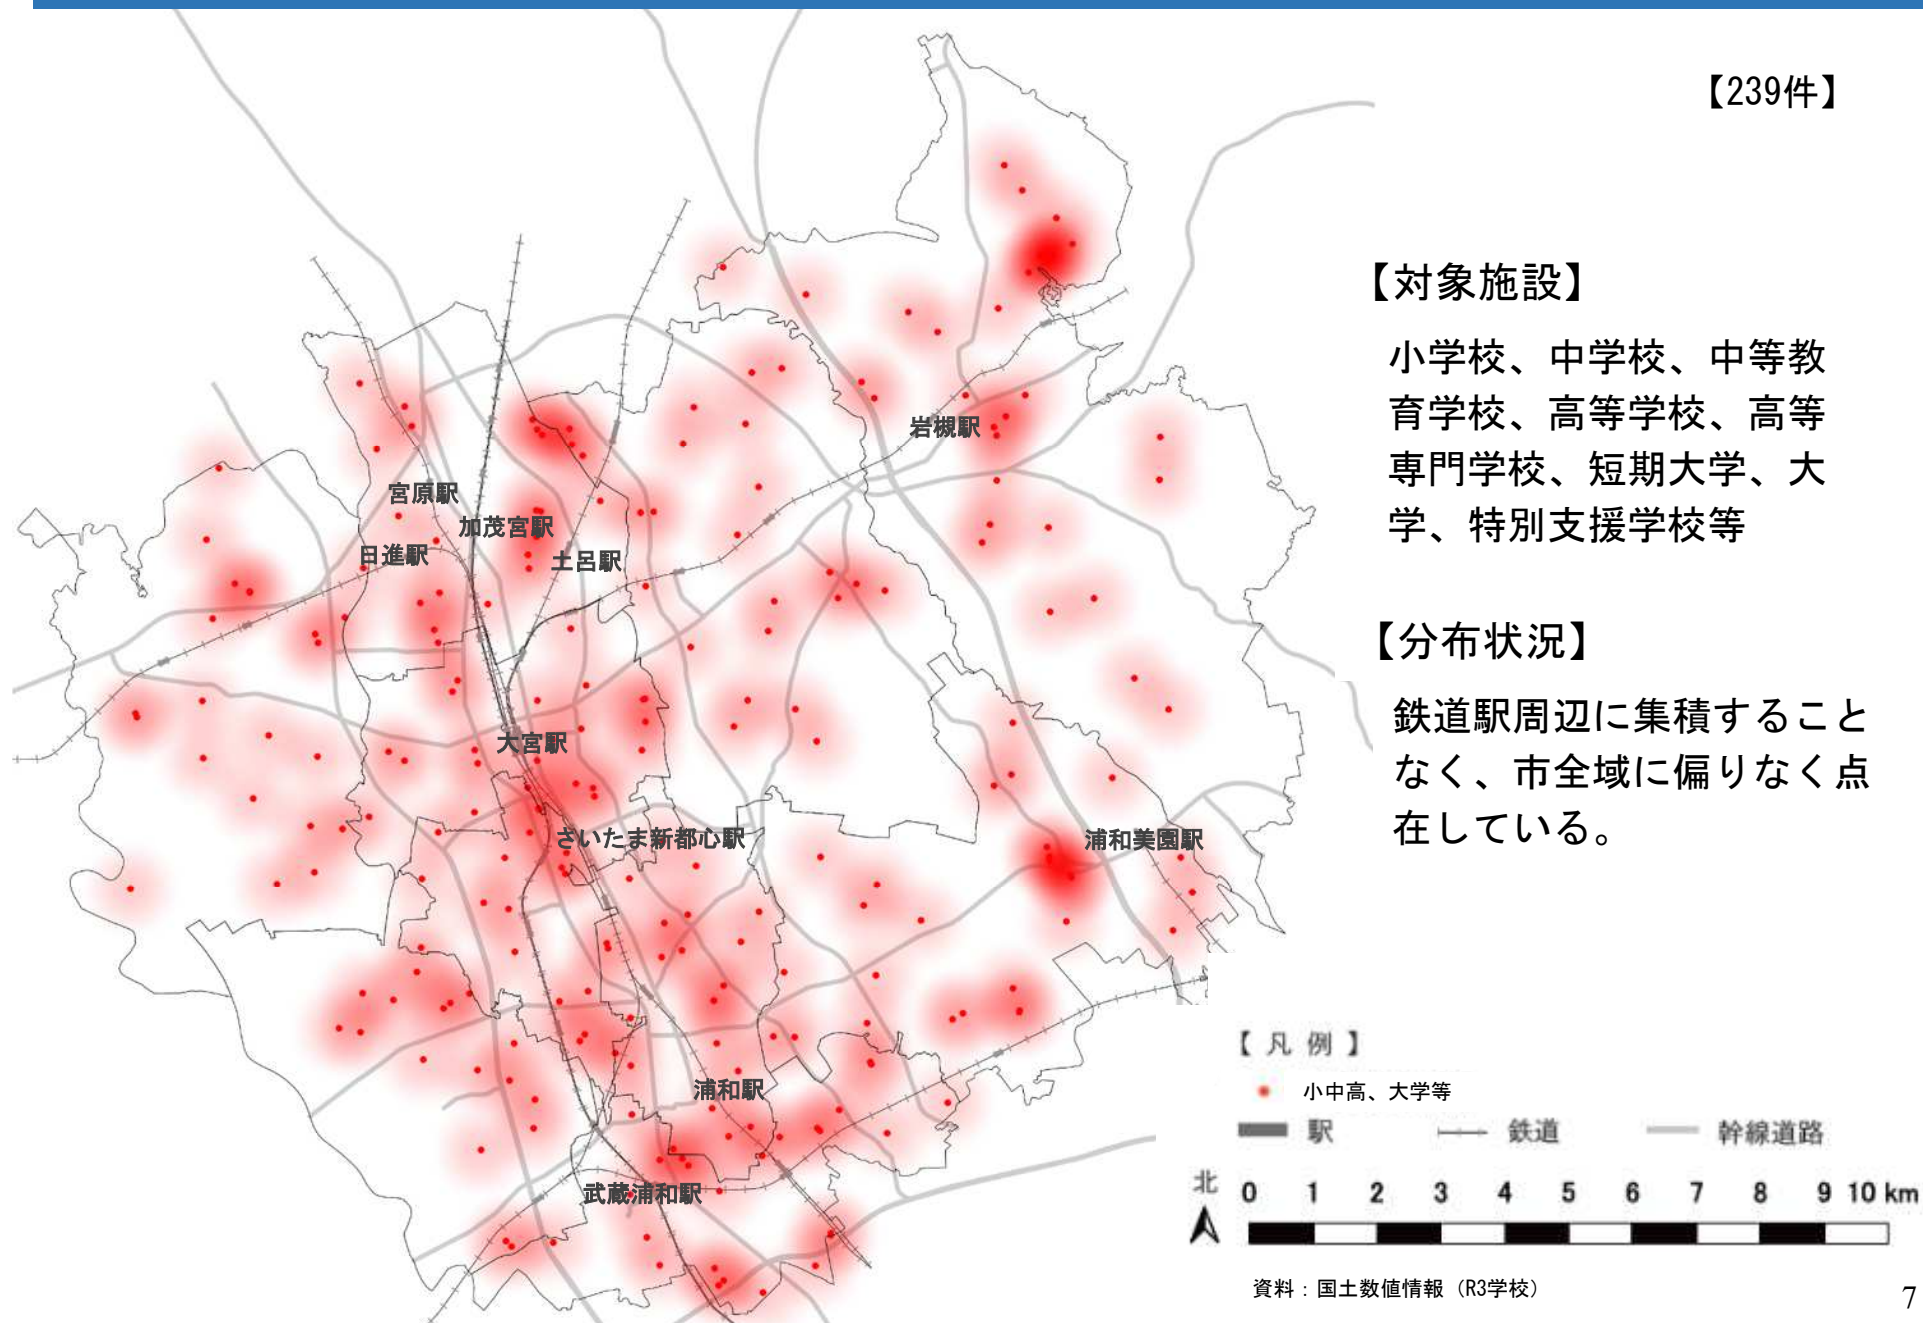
【239件】

岩槻駅
宮原駅
加茂宮駅
日進駅
土呂駅
大宮駅
さいたま新都心駅
浦和美園駅
浦和駅
武蔵浦和駅

【対象施設】

小学校、中学校、中等教育学校、高等学校、高等専門学校、短期大学、大学、特別支援学校等

【分布状況】

鉄道駅周辺に集積することなく、市全域に偏りなく点在している。

【凡例】
小中高、大学等
駅
鉄道
幹線道路

北
0 1 2 3 4 5 6 7 8 9 10 km

資料：国土数値情報（R3学校）

7